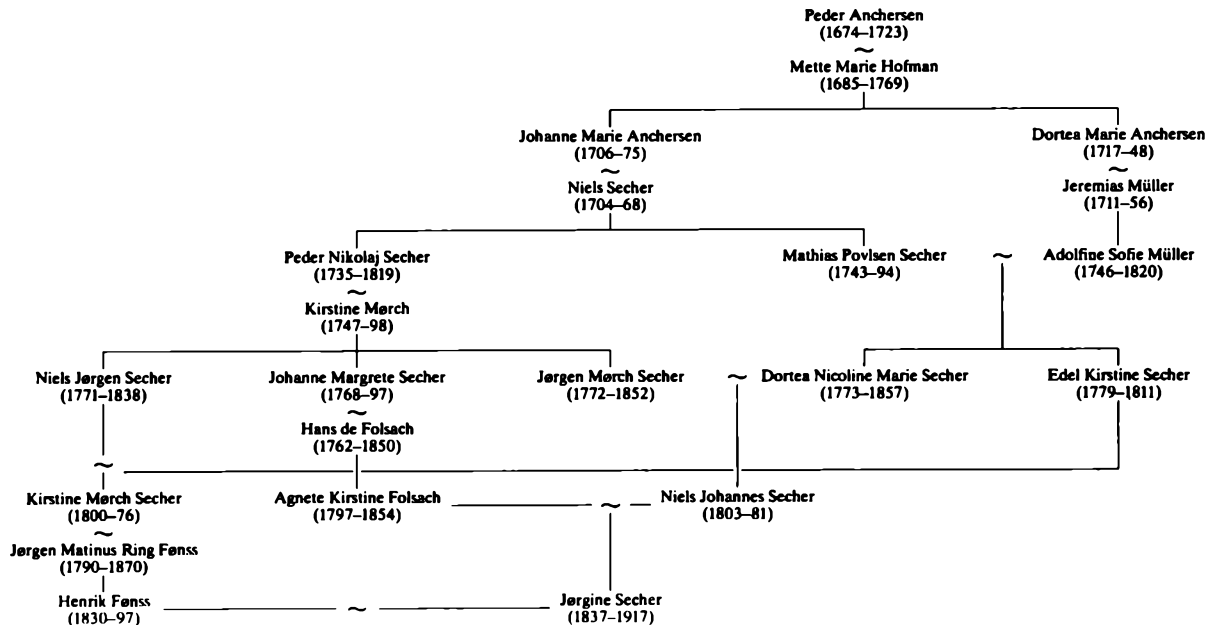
Peder Anchersen
(1674–1723)
~
Mette Marie Hofman
(1685–1769)

Johanne Marie Anchersen
(1706–75)
~
Niels Secher
(1704–68)

Dortea Marie Anchersen
(1717–48)
~
Jeremias Müller
(1711–56)

Peder Nikolaj Secher
(1735–1819)
~
Kirstine Mørch
(1747–98)

Mathias Povlsen Secher
(1743–94)

~

Adolfine Sofie Müller
(1746–1820)

Niels Jørgen Secher
(1771–1838)

Johanne Margrete Secher
(1768–97)
~
Hans de Folsach
(1762–1850)

Jørgen Mørch Secher
(1772–1852)

~

Dortea Nicoline Marie Secher
(1773–1857)

Edel Kirstine Secher
(1779–1811)

~

Kirstine Mørch Secher
(1800–76)
~
Jørgen Matinus Ring Fønss
(1790–1870)

Agnete Kirstine Folsach
(1797–1854)

~

Niels Johannes Secher
(1803–81)

Henrik Fønss
(1830–97)

~

Jørgine Secher
(1837–1917)